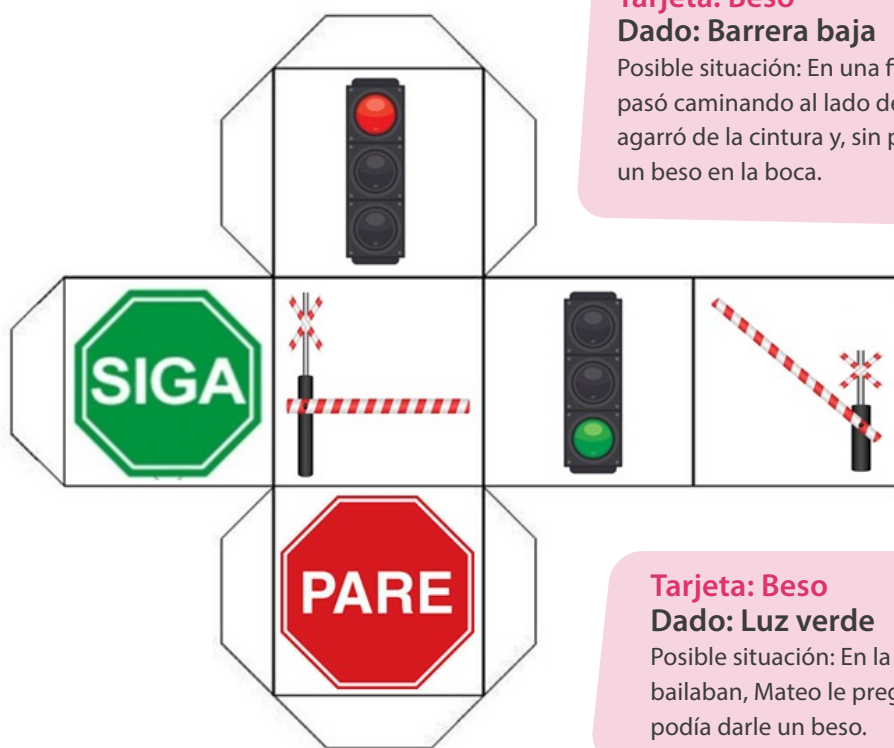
Tarjeta: Beso
Dado: Barrera baja
Posible situación: En una f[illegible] pasó caminando al lado d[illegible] agarró de la cintura y, sin p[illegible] un beso en la boca.

SIGA

PARE

Tarjeta: Beso
Dado: Luz verde
Posible situación: En la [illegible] bailaban, Mateo le preg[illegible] podía darle un beso.